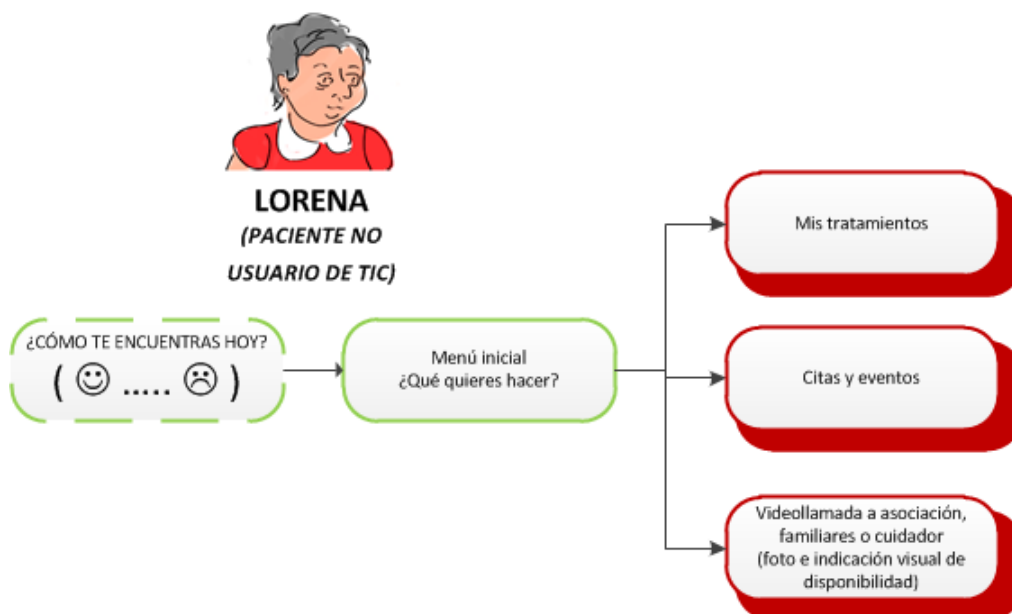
LORENA
(PACIENTE NO USUARIO DE TIC)

¿CÓMO TE ENCUENTRAS HOY?
( ☺ ..... ☹ )

Menú inicial
¿Qué quieres hacer?

Mis tratamientos

Citas y eventos

Videollamada a asociación, familiares o cuidador (foto e indicación visual de disponibilidad)